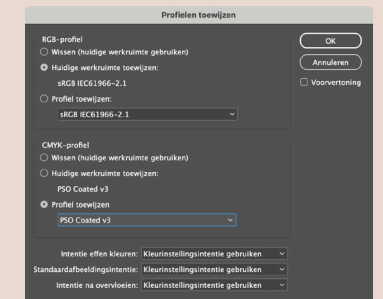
Profielen toewijzen

RGB-profiel
Wissen (huidige werkruimte gebruiken)
Huidige werkruimte toewijzen:
sRGB IEC61966-2.1
Profiel toewijzen:
sRGB IEC61966-2.1

CMYK-profiel
Wissen (huidige werkruimte gebruiken)
Huidige werkruimte toewijzen:
PSO Coated v3
Profiel toewijzen
PSO Coated v3

Intentie effen kleuren: Kleurinstellingsintentie gebruiken
Standaardafbeeldingsintentie: Kleurinstellingsintentie gebruiken
Intentie na overvloeien: Kleurinstellingsintentie gebruiken

OK
Annuleren
Voorvertoning